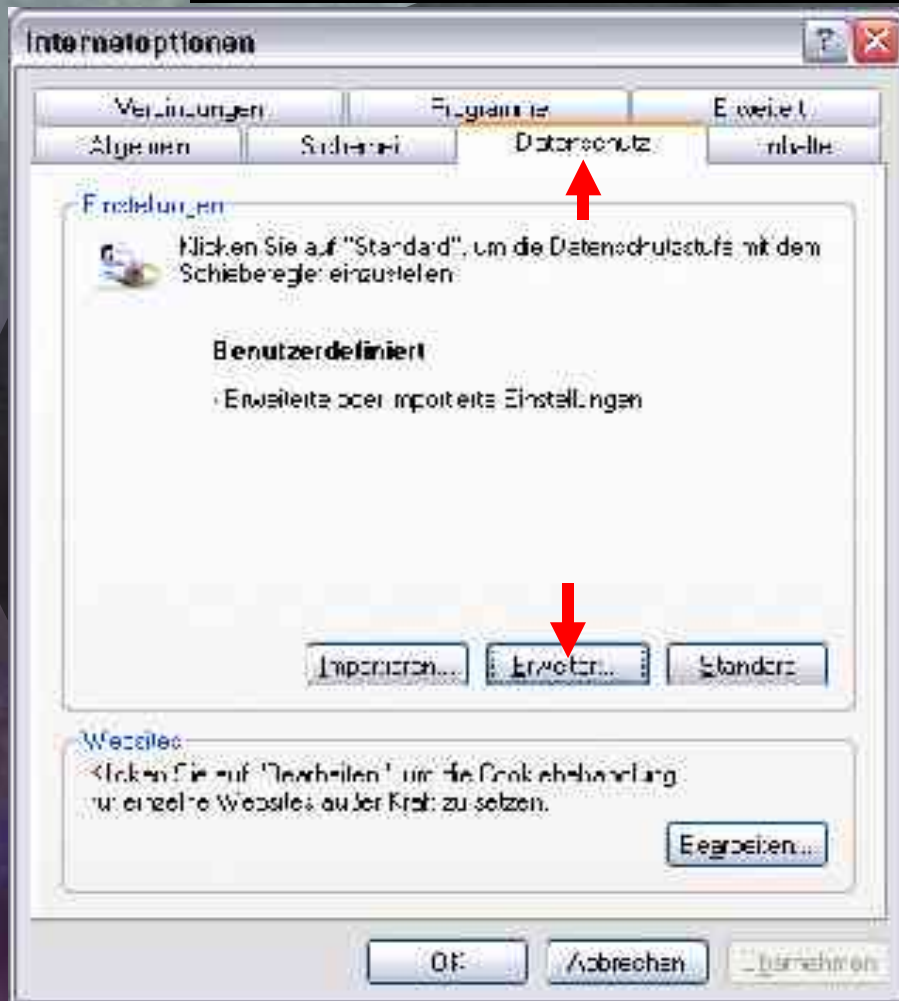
Internetoptionen

Verbindungen
Programme
Erweitert
Allgemein
Sicherheit
Datenschutz
Inhalte

Einstellungen

Klicken Sie auf "Standard", um die Datenschutzstufe mit dem Schieberegler einzustellen.

Benutzerdefiniert

- Erweiterte oder importierte Einstellungen

Importieren...
Erweitert...
Standard

Websites

Klicken Sie auf "Bearbeiten", um die Cookiebehandlung für einzelne Websites außer Kraft zu setzen.

Bearbeiten...

OK
Abbrechen
Übernehmen